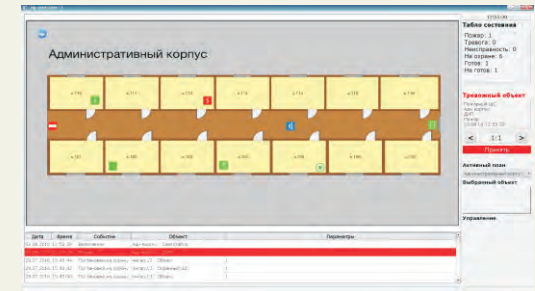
Административный корпус

Табло состояния
Пожар: 1
Тревога: 0
Неисправность: 0
На охране: 6
Готов: 1
Не готов: 1

Тревожный объект

< 1:1 >
Принять

Активный план
Выбранный объект
Управление

| Дата | Время | Событие | Объект | Параметры |
|---|---|---|---|---|
| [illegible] | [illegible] | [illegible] | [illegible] | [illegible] |
| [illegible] | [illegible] | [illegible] | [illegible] | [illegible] |
| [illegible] | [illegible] | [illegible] | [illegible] | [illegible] |
| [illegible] | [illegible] | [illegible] | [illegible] | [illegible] |
| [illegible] | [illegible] | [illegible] | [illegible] | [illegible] |